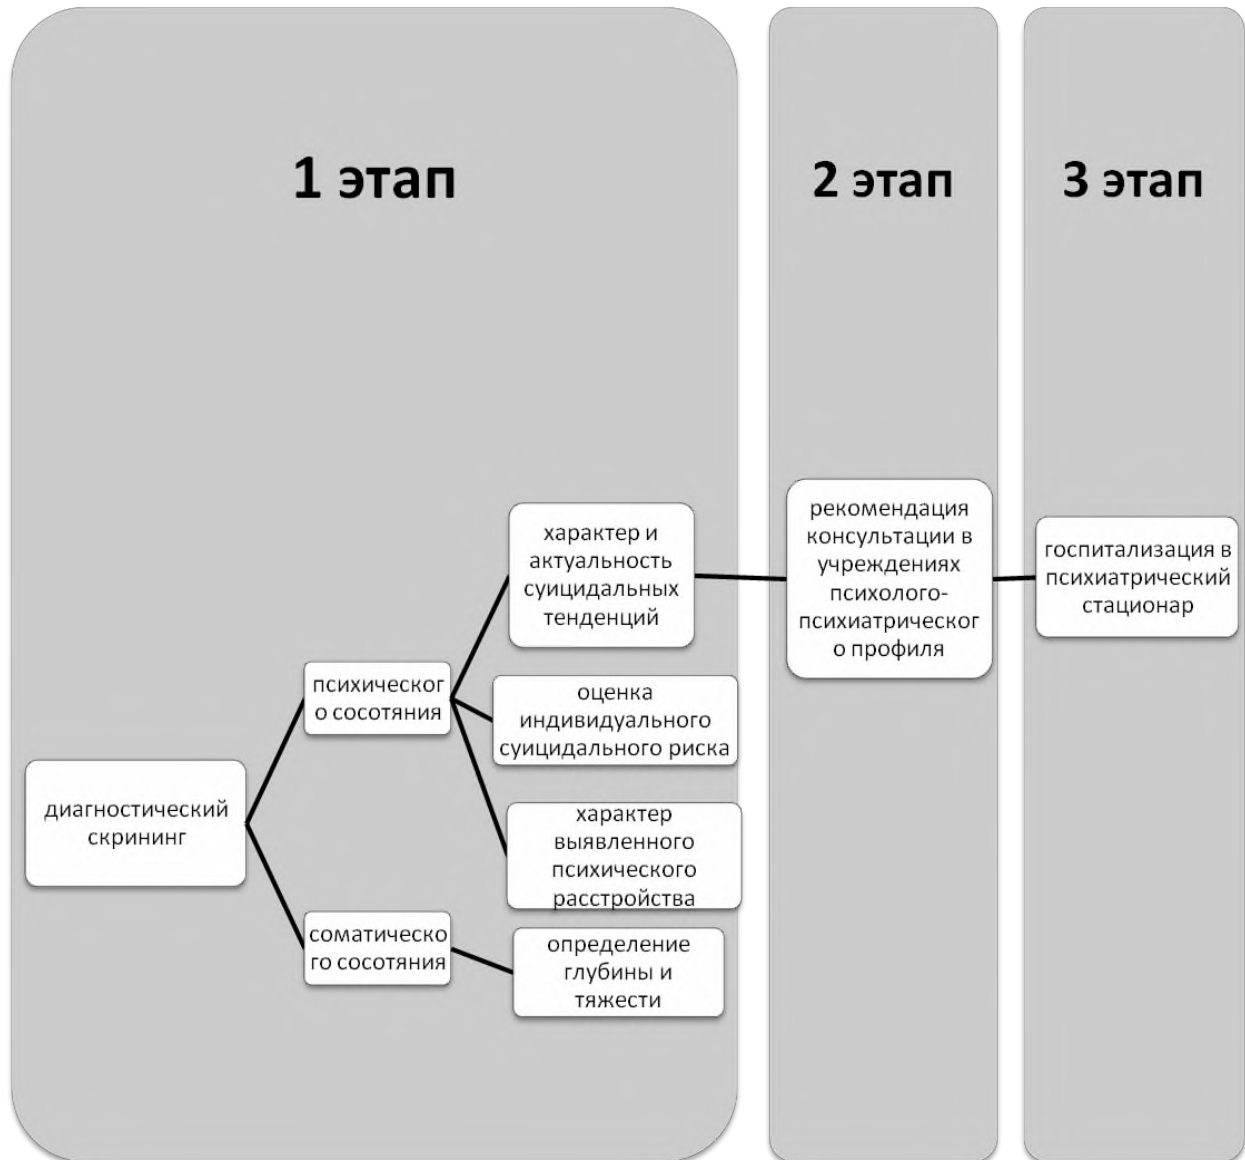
1 этап

2 этап

3 этап

диагностический скрининг

психического сосотяния

соматического сосотяния

характер и актуальность суицидальных тенденций

оценка индивидуального суицидального риска

характер выявленного психического расстройства

определение глубины и тяжести

рекомендация консультации в учреждениях психолого-психиатрического профиля

госпитализация в психиатрический стационар